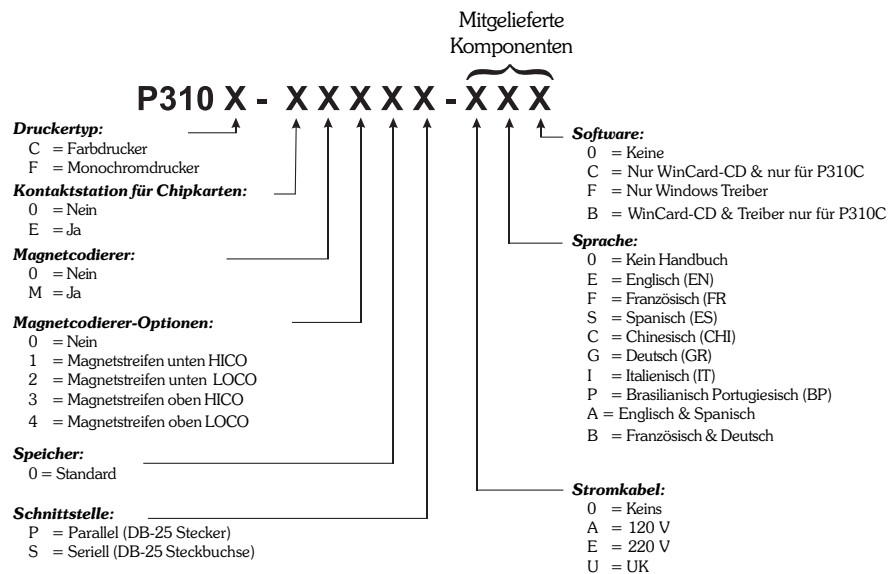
Mitgelieferte Komponenten

P310 X - X X X X X - X X X

*Druckertyp:*
C = Farbdrucker
F = Monochromdrucker

*Kontaktstation für Chipkarten:*
0 = Nein
E = Ja

*Magnetcodierer:*
0 = Nein
M = Ja

*Magnetcodierer-Optionen:*
0 = Nein
1 = Magnetstreifen unten HICO
2 = Magnetstreifen unten LOCO
3 = Magnetstreifen oben HICO
4 = Magnetstreifen oben LOCO

*Speicher:*
0 = Standard

*Schnittstelle:*
P = Parallel (DB-25 Stecker)
S = Seriell (DB-25 Steckbuchse)

*Software:*
0 = Keine
C = Nur WinCard-CD & nur für P310C
F = Nur Windows Treiber
B = WinCard-CD & Treiber nur für P310C

*Sprache:*
0 = Kein Handbuch
E = Englisch (EN)
F = Französisch (FR
S = Spanisch (ES)
C = Chinesisch (CHI)
G = Deutsch (GR)
I = Italienisch (IT)
P = Brasilianisch Portugiesisch (BP)
A = Englisch & Spanisch
B = Französisch & Deutsch

*Stromkabel:*
0 = Keins
A = 120 V
E = 220 V
U = UK